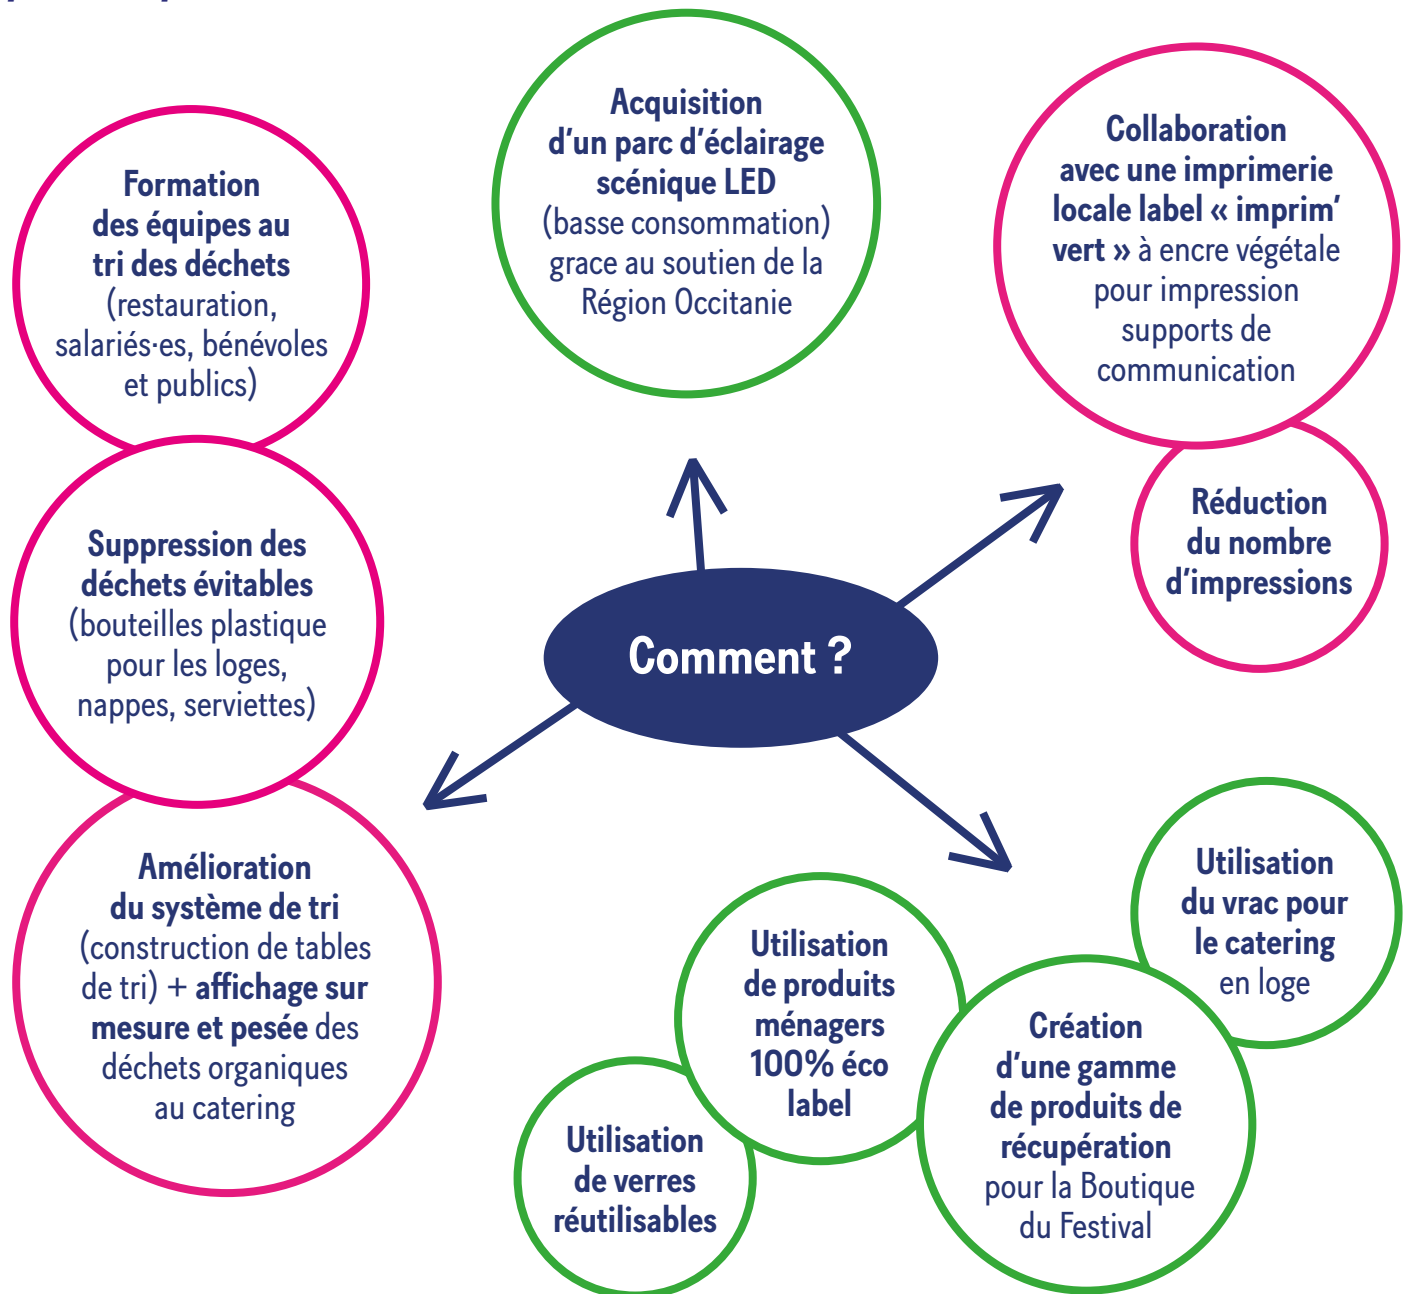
Formation des équipes au tri des déchets (restauration, salariés·es, bénévoles et publics)

Acquisition d'un parc d'éclairage scénique LED (basse consommation) grace au soutien de la Région Occitanie

Collaboration avec une imprimerie locale label « imprim' vert » à encre végétale pour impression supports de communication

Réduction du nombre d'impressions

Suppression des déchets évitables (bouteilles plastique pour les loges, nappes, serviettes)

Comment ?

Amélioration du système de tri (construction de tables de tri) + affichage sur mesure et pesée des déchets organiques au catering

Utilisation du vrac pour le catering en loge

Utilisation de produits ménagers 100% éco label

Création d'une gamme de produits de récupération pour la Boutique du Festival

Utilisation de verres réutilisables